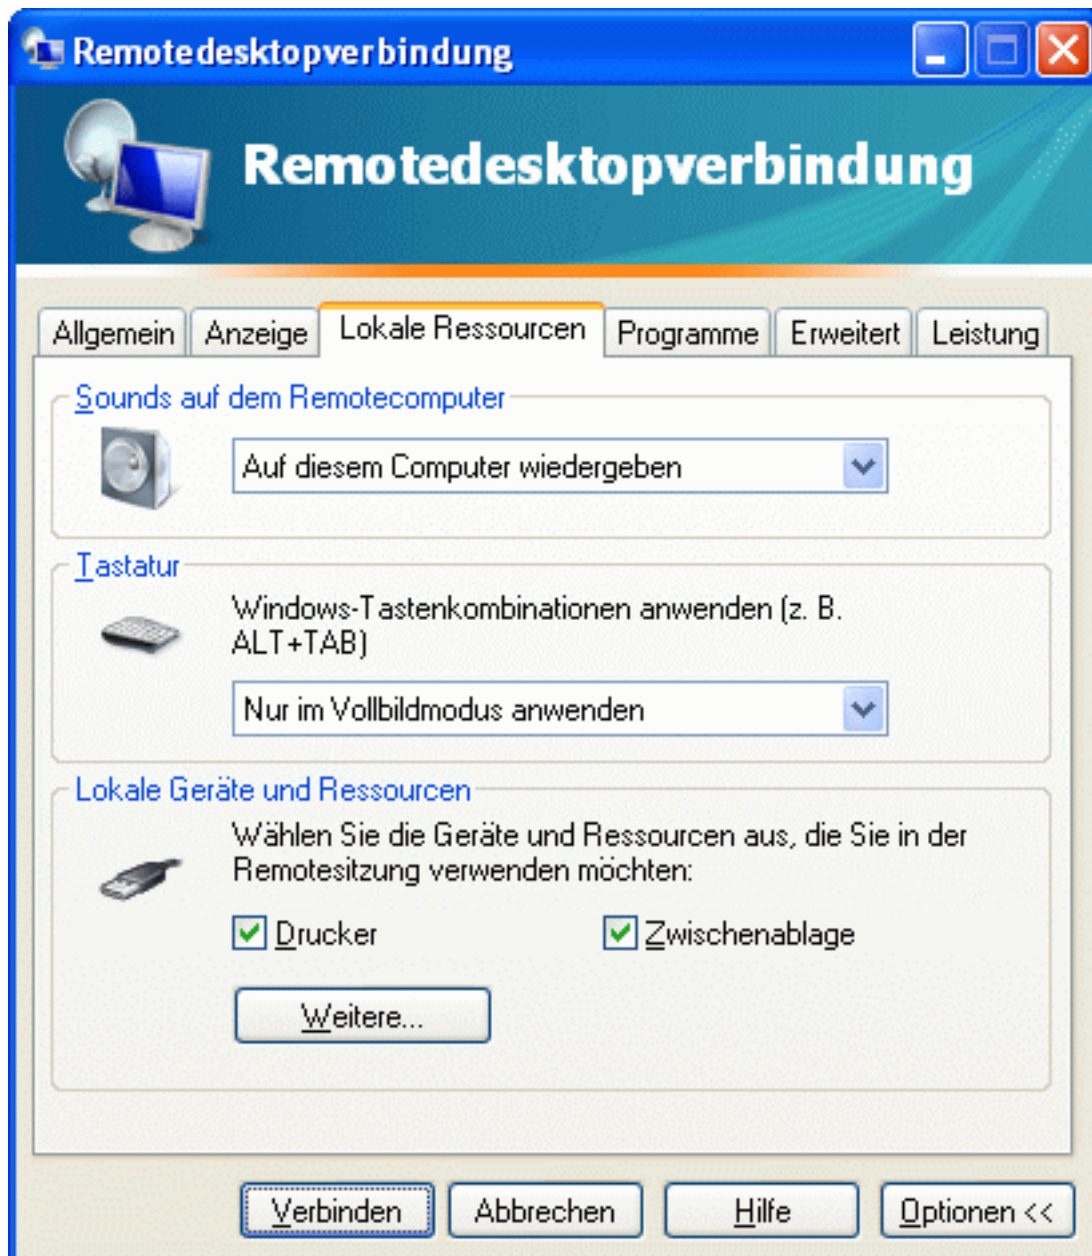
Remotedesktopverbindung

Remotedesktopverbindung

Allgemein | Anzeige | Lokale Ressourcen | Programme | Erweitert | Leistung

Sounds auf dem Remotecomputer

Auf diesem Computer wiedergeben

Tastatur

Windows-Tastenkombinationen anwenden (z. B. ALT+TAB)

Nur im Vollbildmodus anwenden

Lokale Geräte und Ressourcen

Wählen Sie die Geräte und Ressourcen aus, die Sie in der Remotesitzung verwenden möchten:

Drucker

Zwischenablage

Weitere...

Verbinden

Abbrechen

Hilfe

Optionen <<